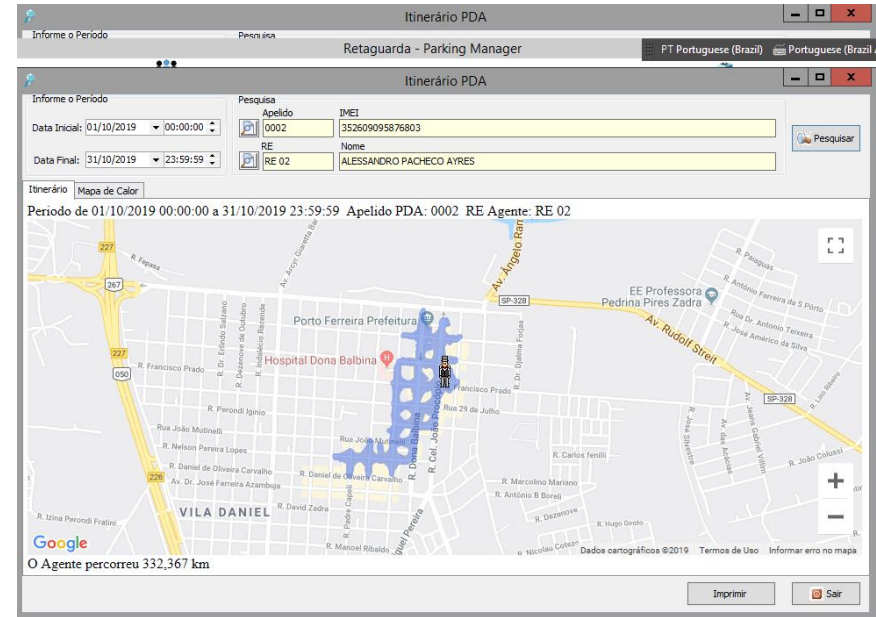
Itinerário PDA
Informe o Período
Pesquisa
Retaguarda - Parking Manager
PT Portuguese (Brazil) Portuguese (Brazil
Itinerário PDA
Informe o Período
Data Inicial: 01/10/2019 00:00:00
Data Final: 31/10/2019 23:59:59
Pesquisa
Apelido
0002
IMEI
352609095876803
RE
RE 02
Nome
ALESSANDRO PACHECO AYRES
Pesquisar
Itinerário
Mapa de Calor
Periodo de 01/10/2019 00:00:00 a 31/10/2019 23:59:59 Apelido PDA: 0002 RE Agente: RE 02
227
R. Fapasa
267
Av. Arcyr Giaretta Ba
Av. Angelo Ran
R. Paguas
EE Professora Pedrina Pires Zadra
R. Antônio Ferreira da S Porto
SP-328
Porto Ferreira Prefeitura
Av. Rudolf Streit
R. Dr. Antonio Teixeira
R. José Américo da Silva
227
Hospital Dona Balbina
R. Dr. Erlindo Salzano
R. Dezanove de Outubro
R. Indalécio Bezerra
R. Dr. Djalma Forjaz
Francisco Prado
050
R. Francisco Prado
R. Perondi Ignio
Rua 29 de Julho
SP-328
Rua João Mutinelli
R. Nelson Pereira Lopes
Rua João Mutinelli
R. Dona Balbina
R. Cel. João Procópio
R. Carlos fenilli
R. José Silvestre
R. das Acácias
R. José Gabriel Villon
R. João Colussi
R. Daniel de Oliveira Carvalho
R. Daniel de Oliveira Carvalho
226
Av. Dr. José Ferreira Azambuja
R. Marcolino Mariano
R. Antônio B Borell
R. David Zedra
VILA DANIEL
R. Dezanove
R. Izina Perondi Fratini
R. Pedro Capeli
Manuel Pereira
R. Hugo Girotto
Google
R. Manoel Ribaldo
R. Nicolau Coteze
Dados cartográficos ©2019
Termos de Uso
Informar erro no mapa
O Agente percorreu 332,367 km
Imprimir
Sair